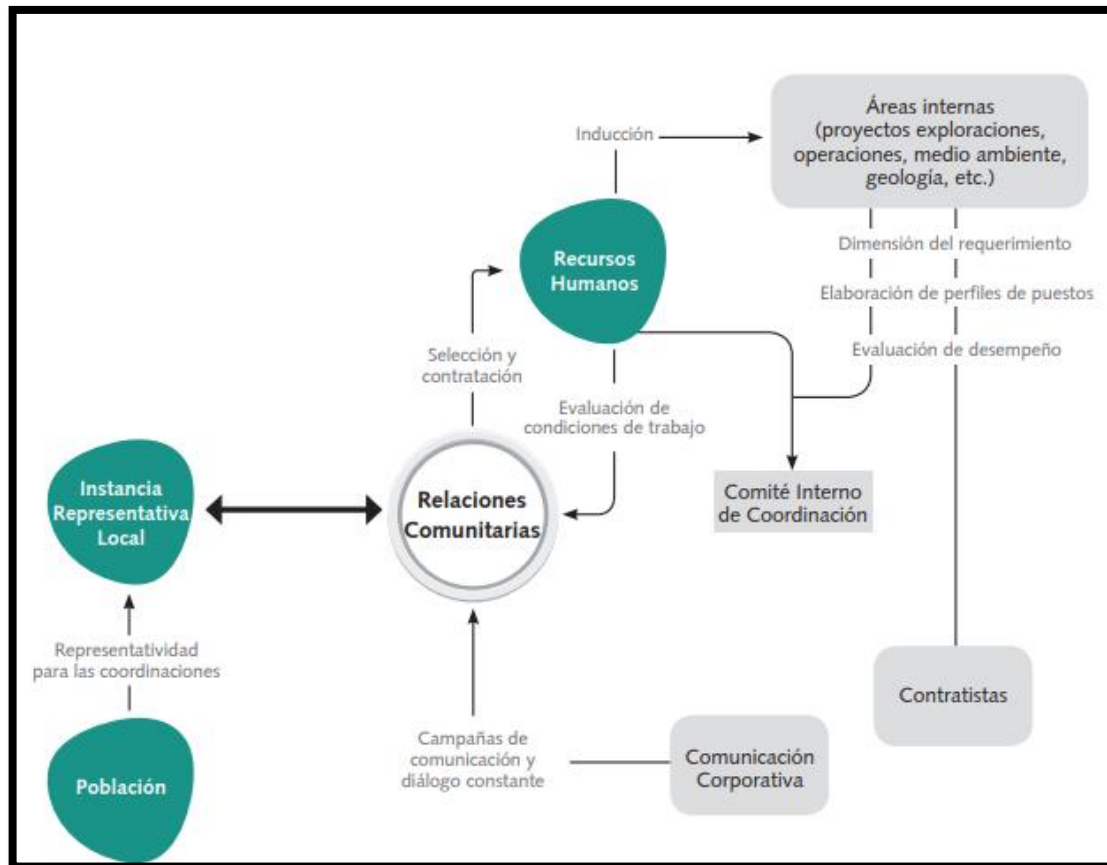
Áreas internas (proyectos exploraciones, operaciones, medio ambiente, geología, etc.)

Inducción

Recursos Humanos

Dimensión del requerimiento

Elaboración de perfiles de puestos

Evaluación de desempeño

Selección y contratación

Evaluación de condiciones de trabajo

Instancia Representativa Local

Relaciones Comunitarias

Comité Interno de Coordinación

Representatividad para las coordinaciones

Contratistas

Campañas de comunicación y diálogo constante

Comunicación Corporativa

Población